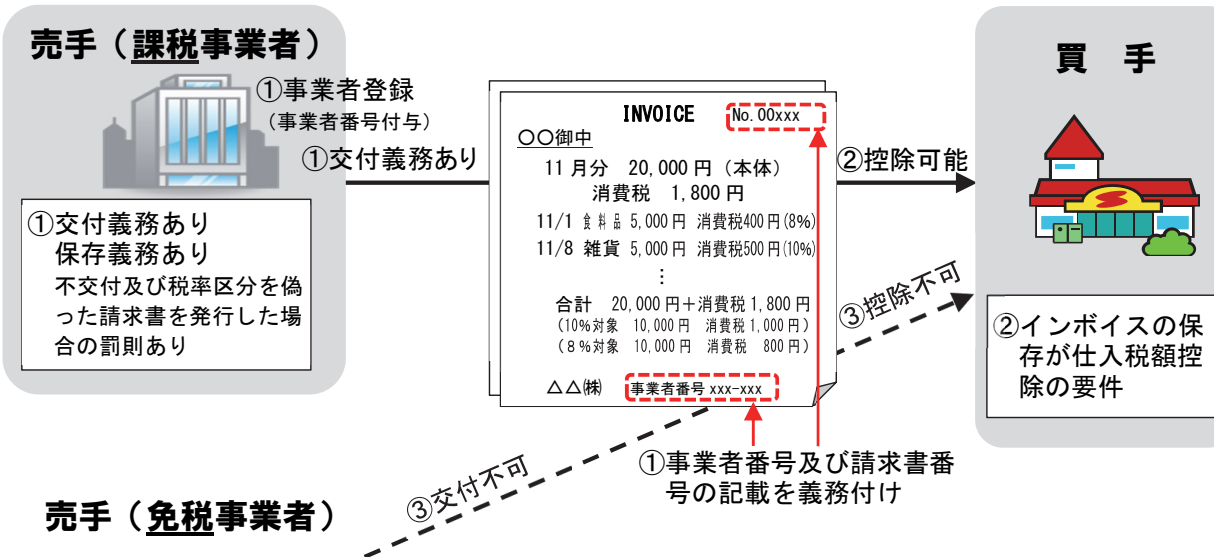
売手（課税事業者）

①事業者登録
（事業者番号付与）

①交付義務あり

①交付義務あり
保存義務あり
不交付及び税率区分を偽った請求書を発行した場合の罰則あり

INVOICE No. 00xxx
○○御中
11 月分 20,000 円（本体）
消費税 1,800 円
11/1 食料品 5,000 円 消費税400 円(8%)
11/8 雑貨 5,000 円 消費税500 円(10%)
⋮
合計 20,000 円＋消費税 1,800 円
（10%対象 10,000 円 消費税 1,000 円）
（8%対象 10,000 円 消費税 800 円）
△△㈱ 事業者番号 xxx-xxx

②控除可能

買 手

③控除不可

②インボイスの保存が仕入税額控除の要件

③交付不可

①事業者番号及び請求書番号の記載を義務付け

売手（免税事業者）